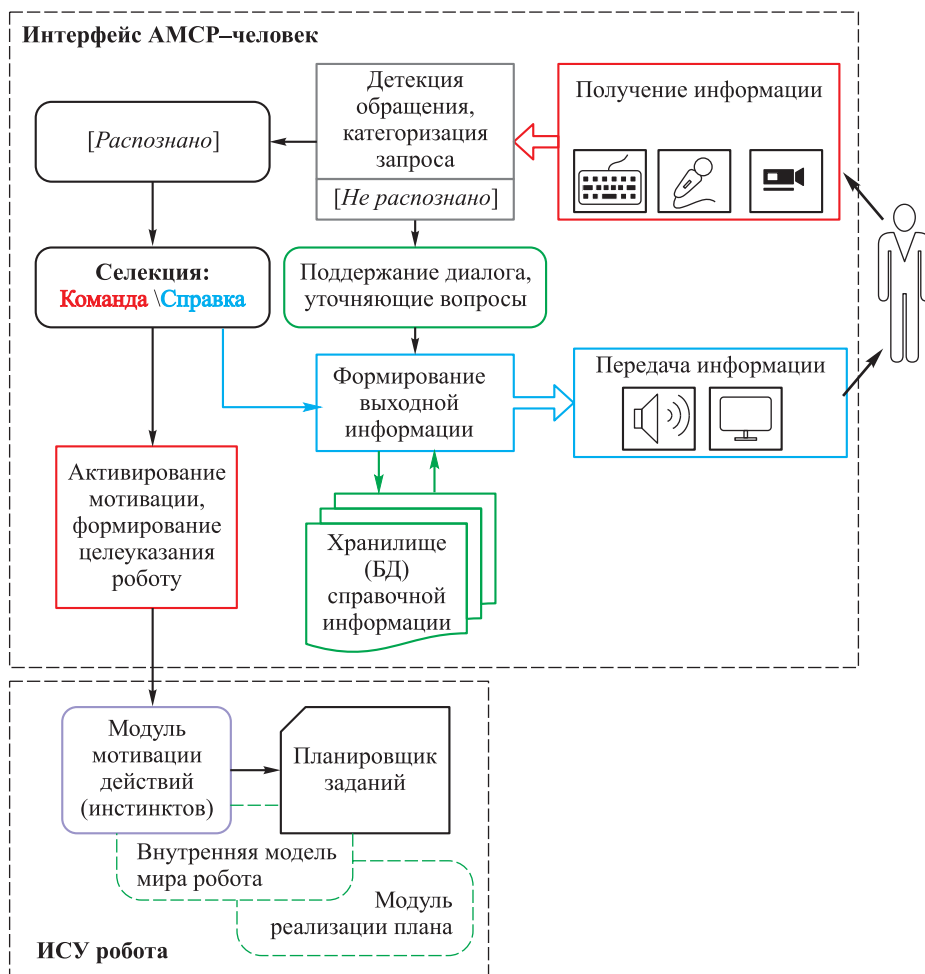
Интерфейс АМСР–человек

Детекция обращения, категоризация запроса

[Не распознано]

Получение информации

[Распознано]

Селекция:
Команда \Справка

Поддержание диалога, уточняющие вопросы

Формирование выходной информации

Передача информации

Активирование мотивации, формирование целеуказания роботу

Хранилище (БД) справочной информации

Модуль мотивации действий (инстинктов)

Планировщик заданий

Внутренняя модель мира робота

Модуль реализации плана

ИСУ робота